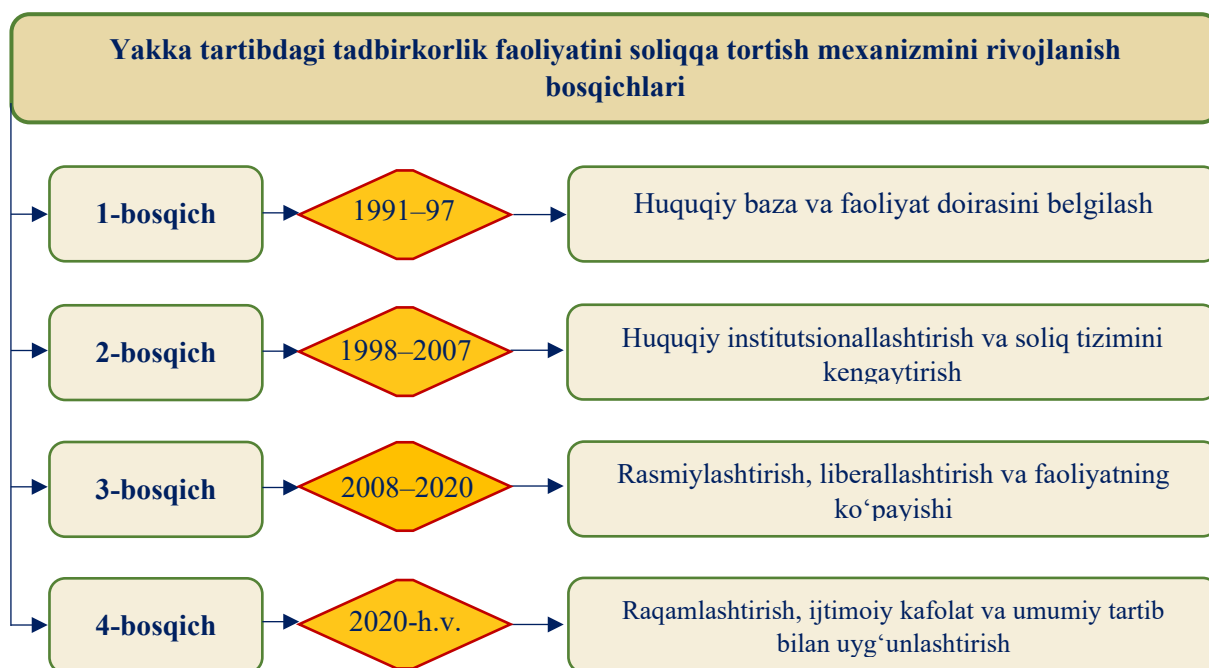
Yakka tartibdagi tadbirkorlik faoliyatini soliqqa tortish mexanizmini rivojlanish bosqichlari

1-bosqich

1991–97

Huquqiy baza va faoliyat doirasini belgilash

2-bosqich

1998–2007

Huquqiy institutsionallashtirish va soliq tizimini kengaytirish

3-bosqich

2008–2020

Rasmiylashtirish, liberallashtirish va faoliyatning koʻpayishi

4-bosqich

2020-h.v.

Raqamlashtirish, ijtimoiy kafolat va umumiy tartib bilan uygʻunlashtirish